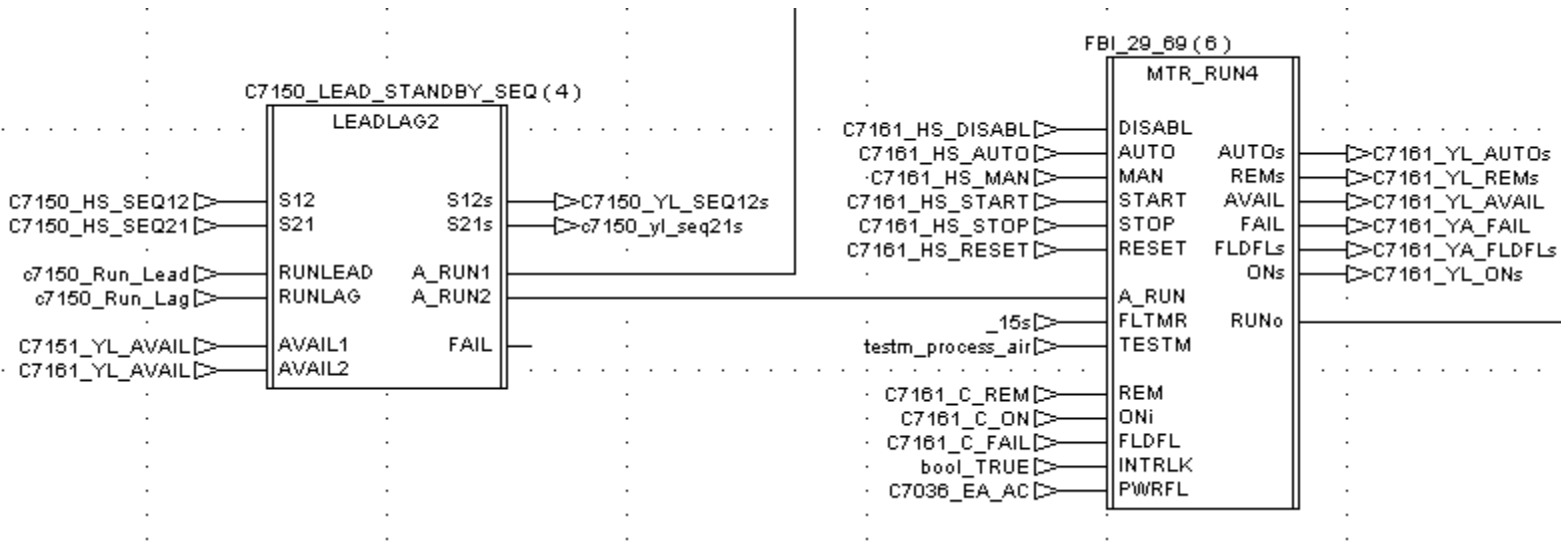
C7150_LEAD_STANDBY_SEQ (4)
LEADLAG2

C7150_HS_SEQ12 S12 S12s C7150_YL_SEQ12s
C7150_HS_SEQ21 S21 S21s c7150_yl_seq21s
c7150_Run_Lead RUNLEAD A_RUN1
c7150_Run_Lag RUNLAG A_RUN2
C7151_YL_AVAIL AVAIL1 FAIL
C7161_YL_AVAIL AVAIL2

FBI_29_69 (6)
MTR_RUN4

C7161_HS_DISABL DISABL
C7161_HS_AUTO AUTO AUTOs C7161_YL_AUTOs
C7161_HS_MAN MAN REMs C7161_YL_REMs
C7161_HS_START START AVAIL C7161_YL_AVAIL
C7161_HS_STOP STOP FAIL C7161_YA_FAIL
C7161_HS_RESET RESET FLDFLs C7161_YA_FLDFLs
ONs C7161_YL_ONs
A_RUN
_15s FLTMR RUNo
testm_process_air TESTM
C7161_C_REM REM
C7161_C_ON ONi
C7161_C_FAIL FLDFL
bool_TRUE INTRLK
C7036_EA_AC PWRFL